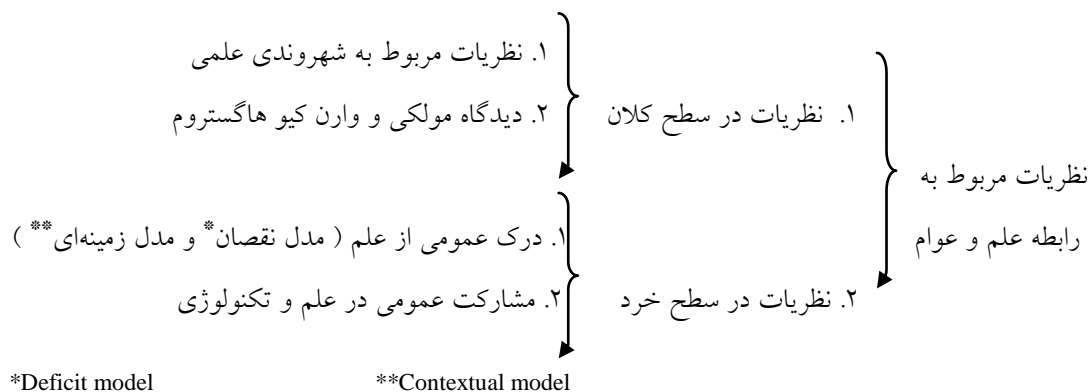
نظریات مربوط به رابطه علم و عوام

۱. نظریات در سطح کلان

۱. نظریات مربوط به شهروندی علمی

۲. دیدگاه مولکی و وارن کیو هاگستروم

۲. نظریات در سطح خرد

۱. درک عمومی از علم ( مدل نقصان* و مدل زمینه‌ای** )

۲. مشارکت عمومی در علم و تکنولوژی

*Deficit model **Contextual model